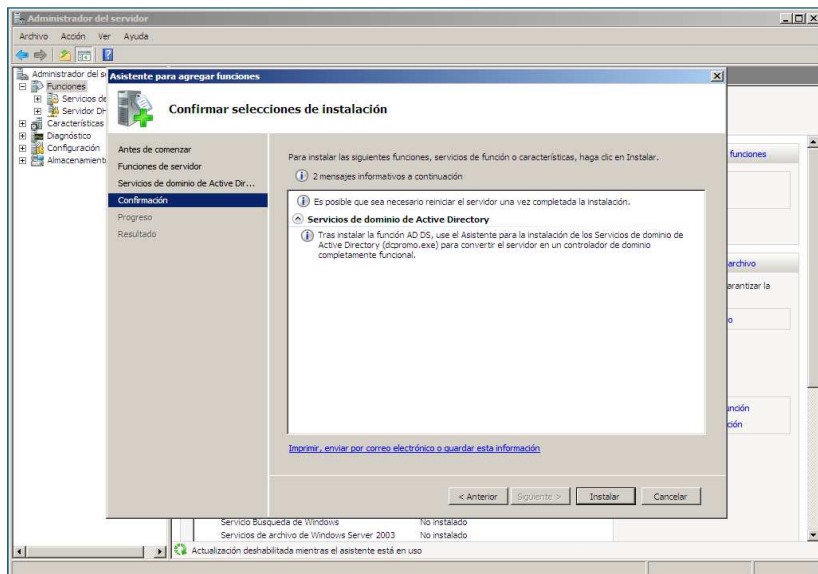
Administrador del servidor

Archivo Acción Ver Ayuda

Administrador del se
Funciones
Servicios de
Servidor DH
Características
Diagnóstico
Configuración
Almacenamiento

Asistente para agregar funciones

Confirmar selecciones de instalación

Antes de comenzar
Funciones de servidor
Servicios de dominio de Active Dir...
Confirmación
Progreso
Resultado

Para instalar las siguientes funciones, servicios de función o características, haga clic en Instalar.

2 mensajes informativos a continuación

Es posible que sea necesario reiniciar el servidor una vez completada la instalación.

Servicios de dominio de Active Directory

Tras instalar la función AD DS, use el Asistente para la instalación de los Servicios de dominio de Active Directory (dcpromo.exe) para convertir el servidor en un controlador de dominio completamente funcional.

Imprimir, enviar por correo electrónico o guardar esta información

< Anterior Siguiente > Instalar Cancelar

funciones
archivo
arantizar la
o
unción
ción

Servicio Búsqueda de Windows No instalado
Servicios de archivo de Windows Server 2003 No instalado

Actualización deshabilitada mientras el asistente está en uso